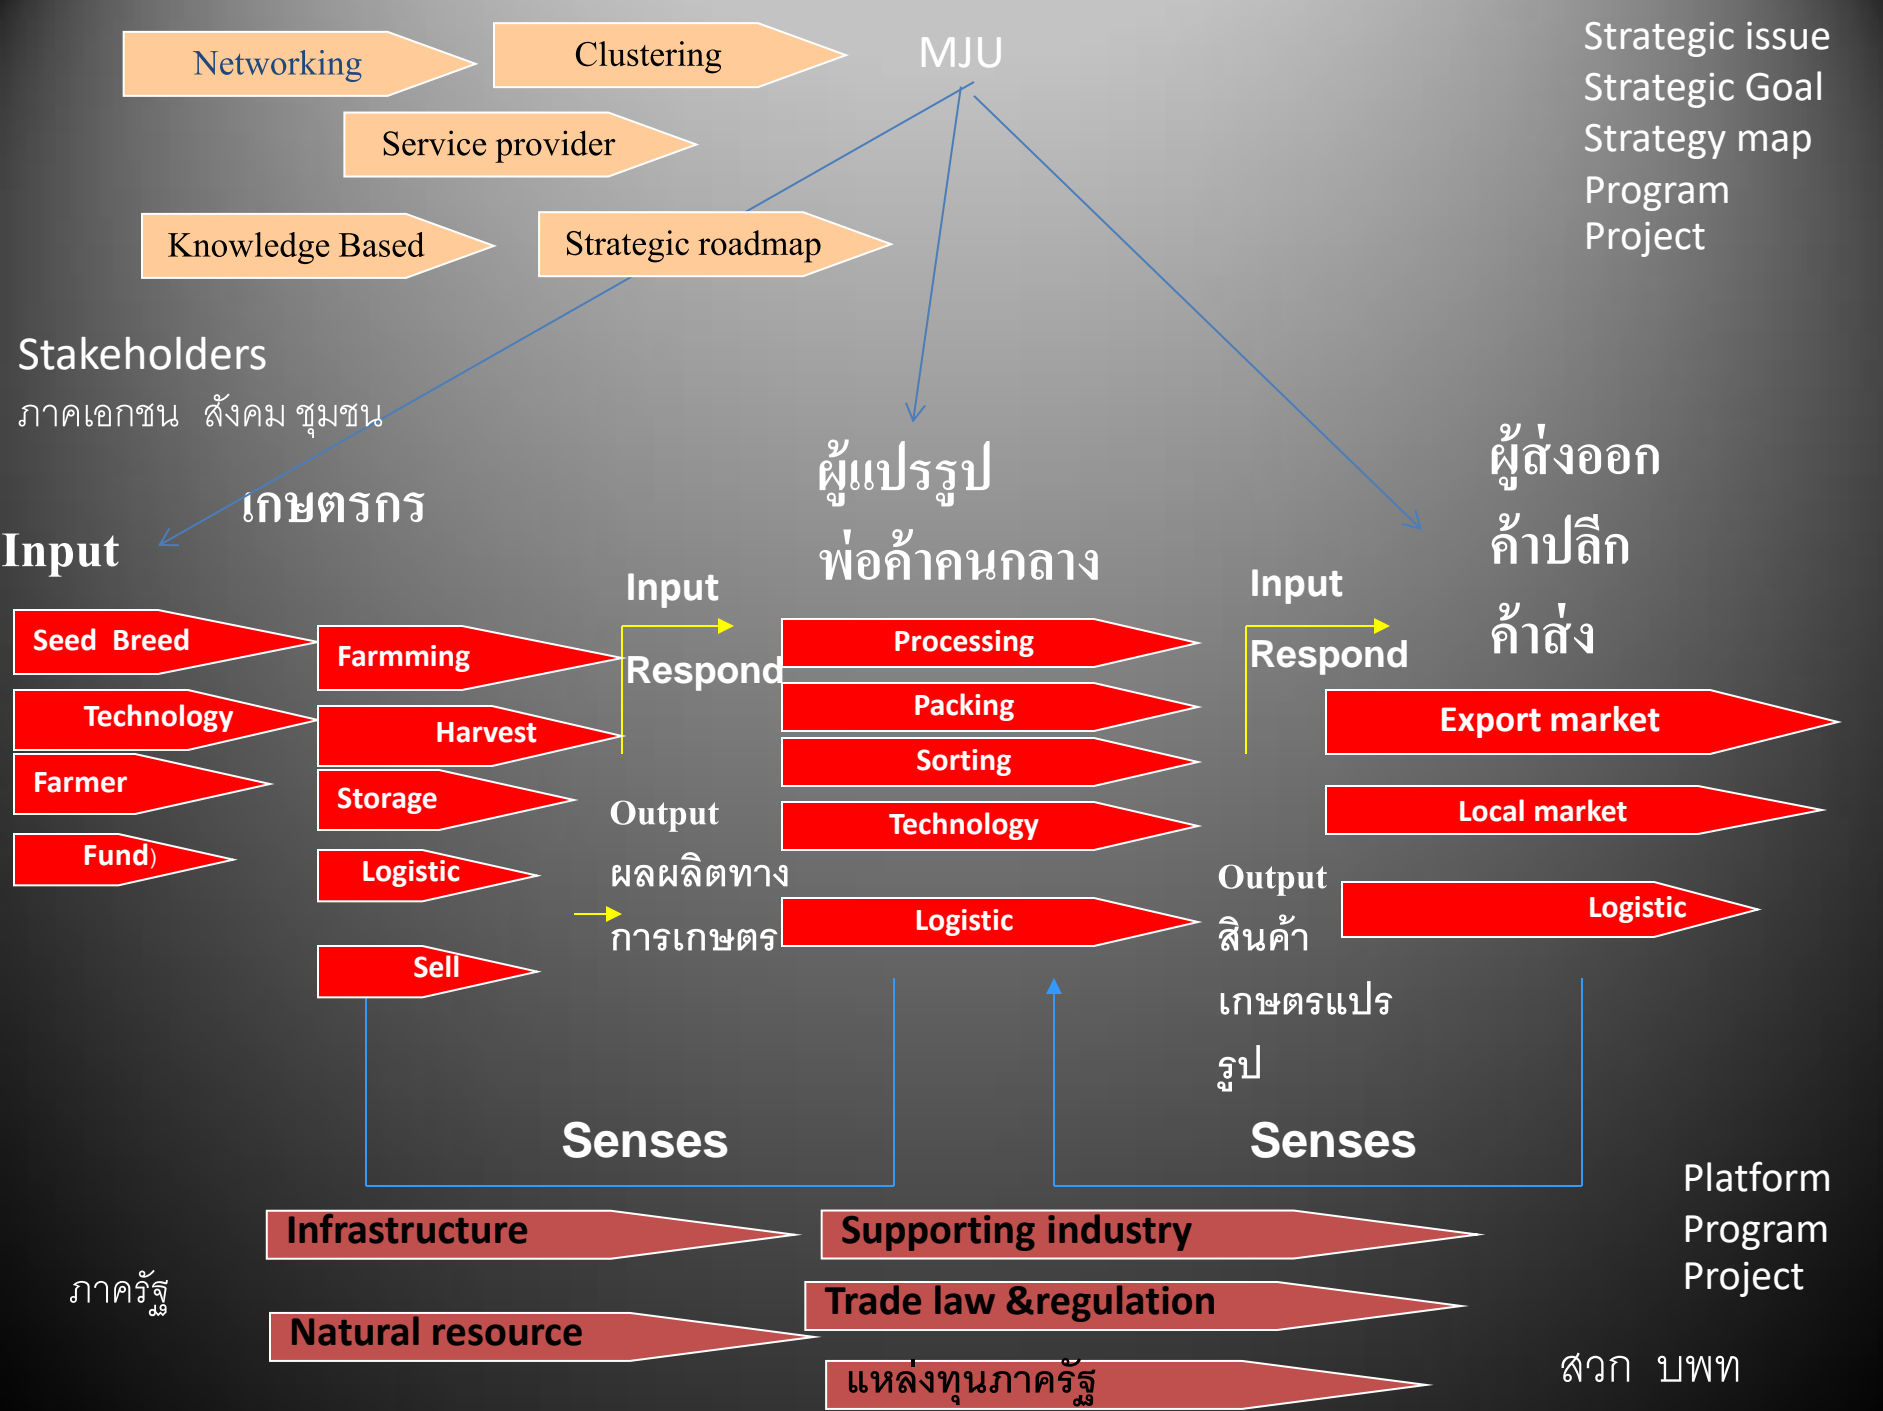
Networking

Clustering

MJU

Strategic issue
Strategic Goal
Strategy map
Program
Project

Service provider

Knowledge Based

Strategic roadmap

Stakeholders
ภาคเอกชน สังคม ชุมชน

เกษตรกร

ผู้แปรรูป
พ่อค้าคนกลาง

ผู้ส่งออก
ค้าปลีก
ค้าส่ง

Input

Seed Breed
Technology
Farmer
Fund)

Farmming
Harvest
Storage
Logistic
Sell

Input
Respond

Output
ผลผลิตทางการเกษตร

Processing
Packing
Sorting
Technology
Logistic

Input
Respond

Output
สินค้าเกษตรแปรรูป

Export market
Local market
Logistic

Senses

Senses

Platform
Program
Project

Infrastructure
Natural resource

ภาครัฐ

Supporting industry
Trade law &regulation
แหล่งทุนภาครัฐ

สวก บพท